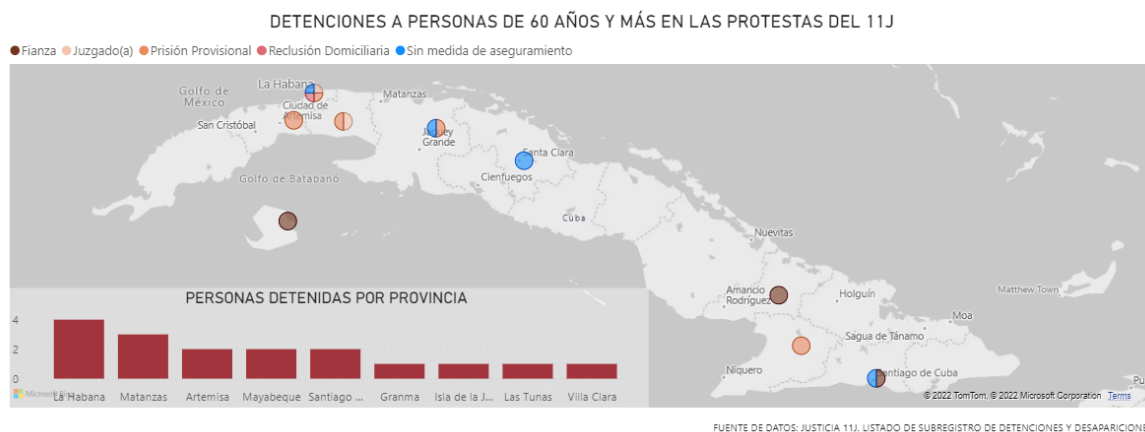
DETENCIONES A PERSONAS DE 60 AÑOS Y MÁS EN LAS PROTESTAS DEL 11J

Fianza Juzgado(a) Prisión Provisional Reclusión Domiciliaria Sin medida de aseguramiento

Golfo de México
La Habana
Ciudad de Artemisa
Matanzas
San Cristóbal
Jagüey Grande
Santa Clara
Cienfuegos
Golfo de Batabanó
Cuba
Nuevitas
Amancio Rodríguez
Holguín
Matthew Town
Moa
Sagua de Tánamo
Niquero
Santiago de Cuba

PERSONAS DETENIDAS POR PROVINCIA

| | |
|---|---|
| La Habana | 4 |
| Matanzas | 3 |
| Artemisa | 2 |
| Mayabeque | 2 |
| Santiago ... | 2 |
| Granma | 1 |
| Isla de la J... | 1 |
| Las Tunas | 1 |
| Villa Clara | 1 |

4
2
0

Microsoft Bing

© 2022 TomTom, © 2022 Microsoft Corporation Terms

FUENTE DE DATOS: JUSTICIA 11J. LISTADO DE SUBREGISTRO DE DETENCIONES Y DESAPARICIONE